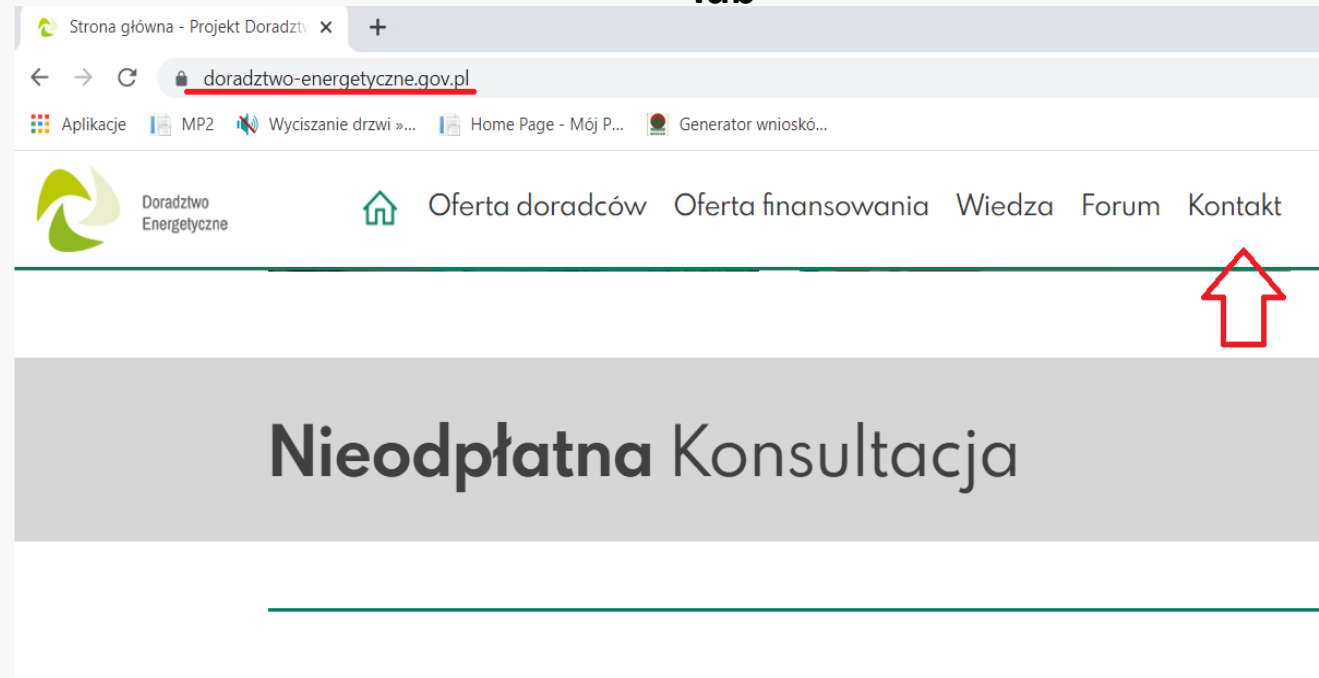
Strona główna - Projekt Doradztv ×
+
doradztwo-energetyczne.gov.pl
Aplikacje MP2 Wyciszanie drzwi »... Home Page - Mój P... Generator wnioskó...

Doradztwo Energetyczne

Oferta doradców Oferta finansowania Wiedza Forum Kontakt

Nieodpłatna Konsultacja